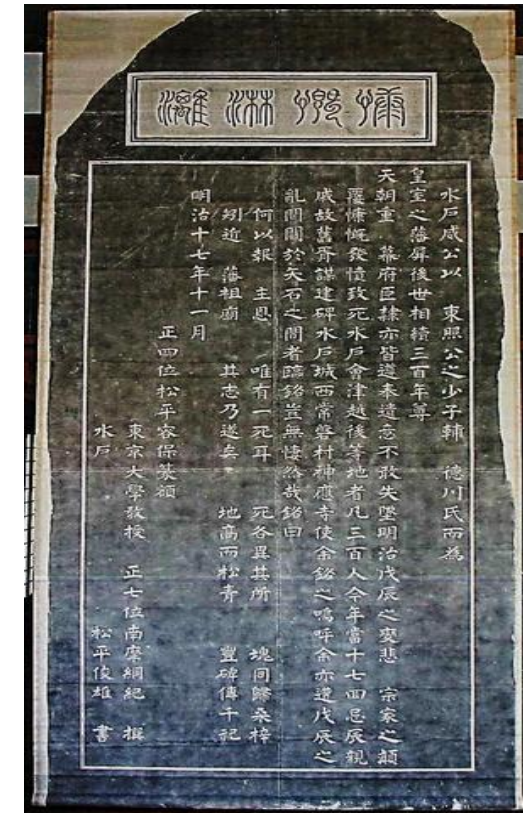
殉難碑

水戸威公以　東照公之少子輔　徳川氏而為
皇室之藩屏後世相續三百年尊
天朝重　幕府臣隷亦皆遵奉遺志不敢失墜明治戊辰之變悲　宗家之顚
覆慷慨致憤致死水戸會津越後等地者凡三百人今年當十七回忌辰糾
戚故舊胥謀建碑水戸城西常磐村神應寺使余銘之嗚呼余亦遭戊辰之
亂閲閲於矢石之間者臨銘豈無悽然哉銘曰
何以報　主恩　唯有一死耳　死各異其所　魂同歸桑梓
別逝　藩祖廟　其志乃遂矣　地高而松青　豐碑傳千記
明治十七年十一月
正四位松平容保篆額
東京大學教授　正七位南摩綱紀　撰
水戸　松平俊雄　書